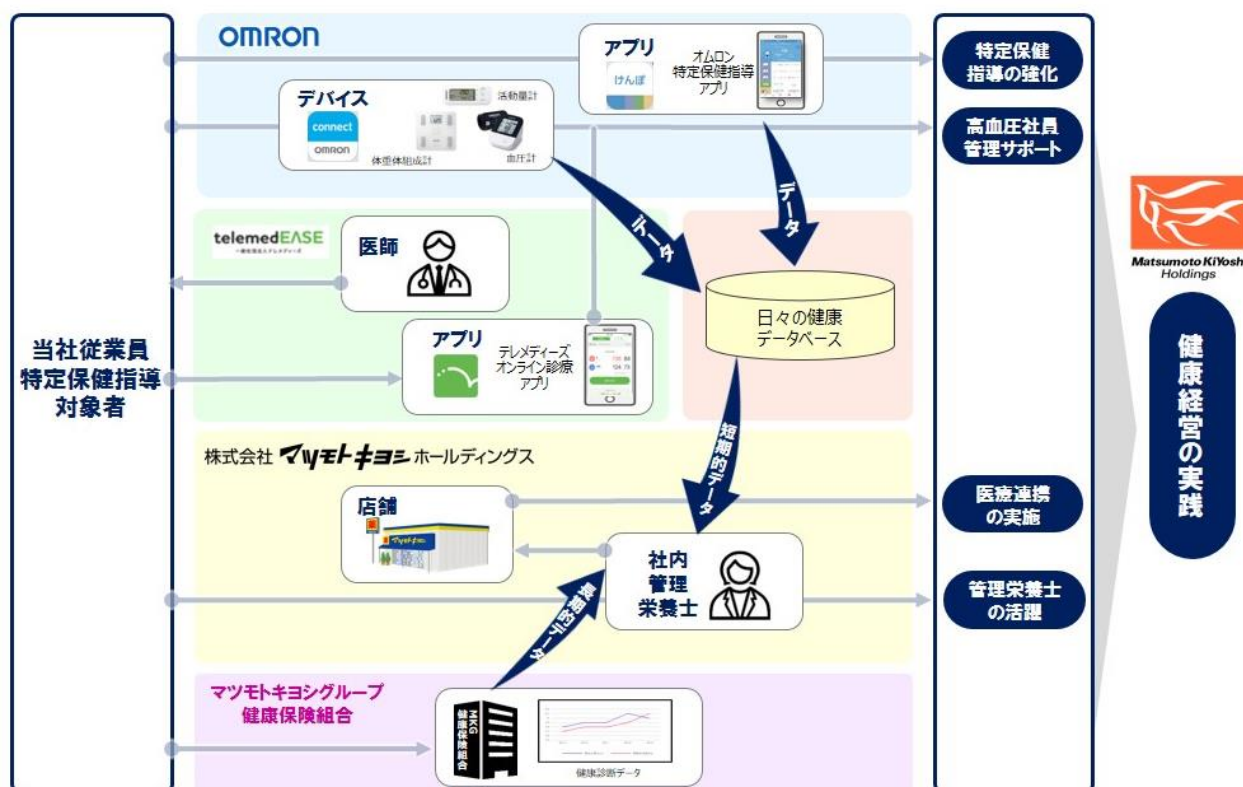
当社従業員
特定保健指導
対象者

OMRON

アプリ
けんぽ
オムロン
特定保健指導
アプリ

デバイス
活動量計
connect
OMRON
体重体組成計
血圧計

データ
データ

telemedEASE
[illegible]

医師

日々の健康
データベース

アプリ
テレメディーズ
オンライン診療
アプリ

短期的データ

株式会社 マツモトキヨシ ホールディングス

店舗

社内
管理
栄養士

長期的データ

マツモトキヨシグループ
健康保険組合

MKG
健康保険組合

健康診断データ

特定保健
指導の強化

高血圧社員
管理サポート

医療連携
の実施

管理栄養士
の活躍

Matsumoto KiYosh
Holdings

健康経営の実践